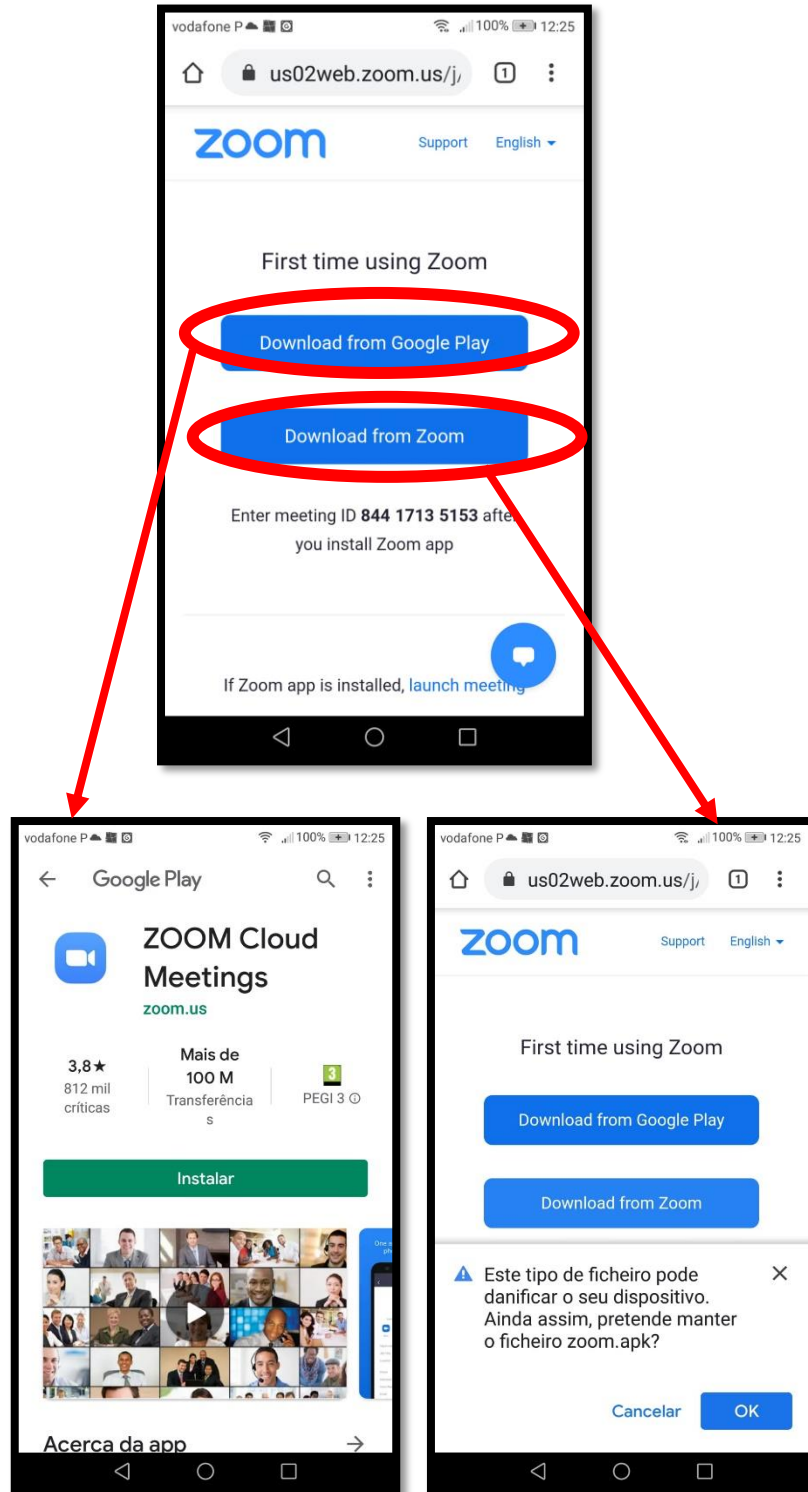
vodafone P 100% 12:25

us02web.zoom.us/j/

1

zoom

Support English

First time using Zoom

Download from Google Play

Download from Zoom

Enter meeting ID **844 1713 5153** after you install Zoom app

If Zoom app is installed, launch meeting

vodafone P 100% 12:25

Google Play

ZOOM Cloud Meetings

zoom.us

3,8★
812 mil críticas

Mais de 100 M
Transferências

3
PEGI 3

Instalar

Acerca da app

vodafone P 100% 12:25

us02web.zoom.us/j/

1

zoom

Support English

First time using Zoom

Download from Google Play

Download from Zoom

Este tipo de ficheiro pode danificar o seu dispositivo. Ainda assim, pretende manter o ficheiro zoom.apk?

Cancelar OK